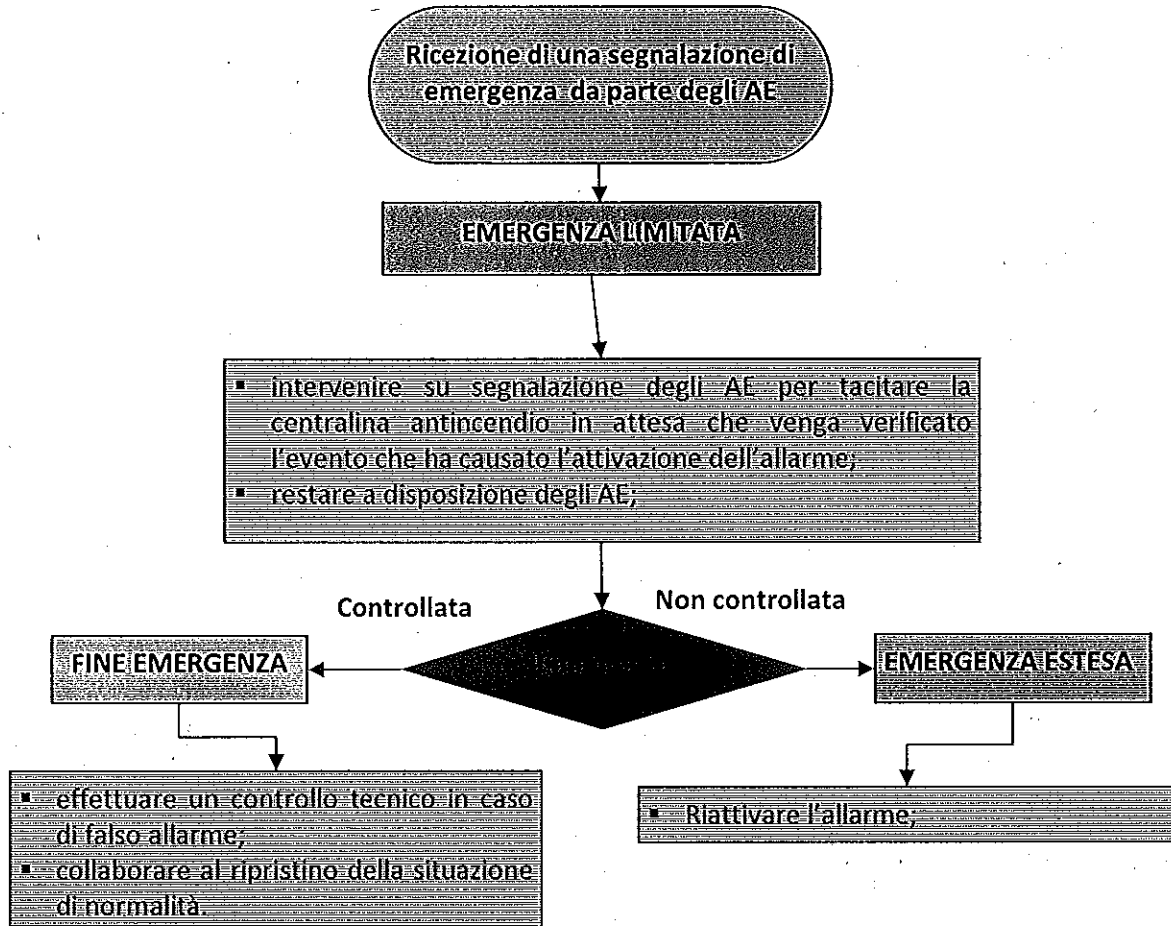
Ricezione di una segnalazione di emergenza da parte degli AE

EMERGENZA LIMITATA

- intervenire su segnalazione degli AE per tacitare la centralina antincendio in attesa che venga verificato l'evento che ha causato l'attivazione dell'allarme;
- restare a disposizione degli AE;

Controllata

Non controllata

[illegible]

FINE EMERGENZA

EMERGENZA ESTESA

- effettuare un controllo tecnico in caso di falso allarme;
- collaborare al ripristino della situazione di normalità.

- Riattivare l'allarme,